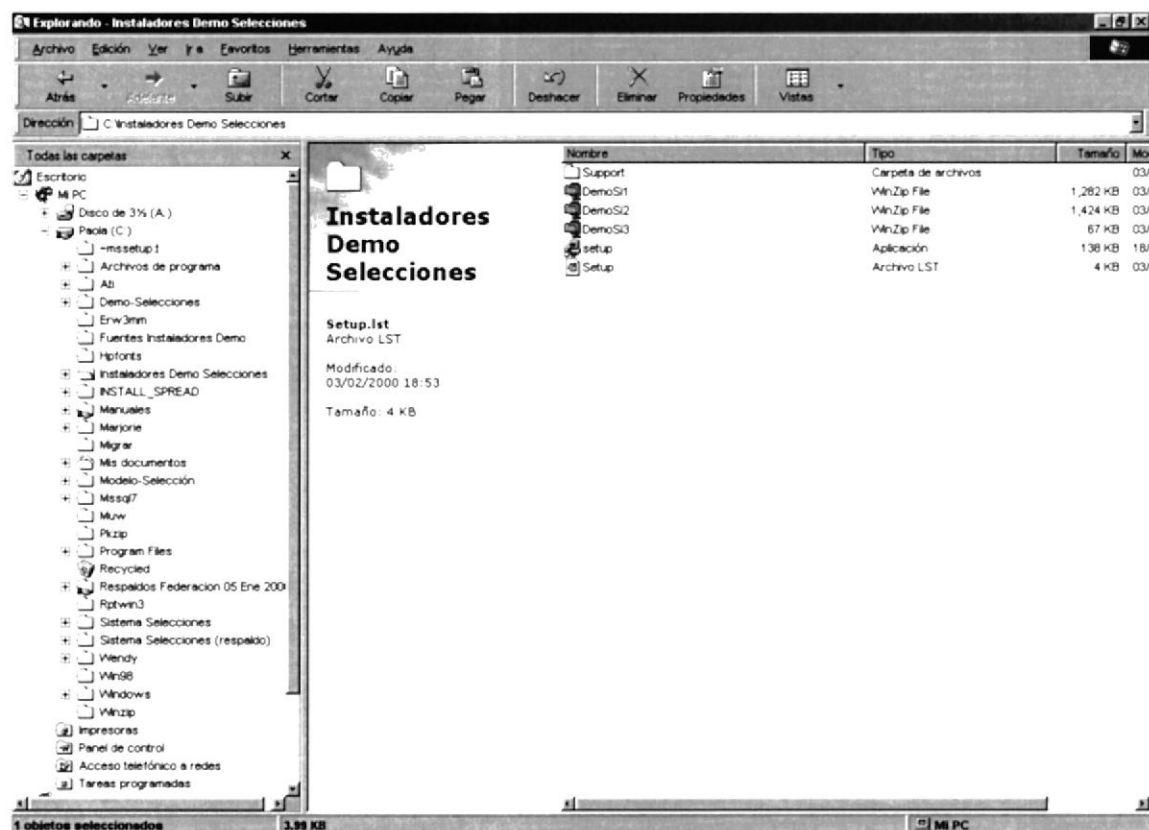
Explorando - Instaladores Demo Selecciones

Archivo Edición Ver Ir a Favoritos Herramientas Ayuda

Atrás Adelante Subir Cortar Copiar Pegar Deshacer Eliminar Propiedades Vistas

Dirección C:\Instaladores Demo Selecciones

Todas las carpetas ×

Escritorio
Mi PC
Disco de 3½ (A:)
Paola (C:)
~mssetup.t
Archivos de programa
Ati
Demo-Selecciones
Erw3mm
Fuentes Instaladores Demo
Hpfonts
Instaladores Demo Selecciones
INSTALL_SPREAD
Manuales
Marjorie
Migrar
Mis documentos
Modelo-Selección
Mssql7
Muw
Pkzip
Program Files
Recycled
Respaldos Federacion 05 Ene 200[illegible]
Rptwin3
Sistema Selecciones
Sistema Selecciones (respaldo)
Wendy
Win98
Windows
Winzip
Impresoras
Panel de control
Acceso telefónico a redes
Tareas programadas

Instaladores Demo Selecciones

Setup.lst
Archivo LST

Modificado:
03/02/2000 18:53

Tamaño: 4 KB

| Nombre | Tipo | Tamaño | Mo |
|---|---|---|---|
| Support | Carpeta de archivos | | 03/ |
| DemoSi1 | WinZip File | 1,282 KB | 03/ |
| DemoSi2 | WinZip File | 1,424 KB | 03/ |
| DemoSi3 | WinZip File | 67 KB | 03/ |
| setup | Aplicación | 138 KB | 18/ |
| Setup | Archivo LST | 4 KB | 03/ |

1 objetos seleccionados 3.99 KB Mi PC